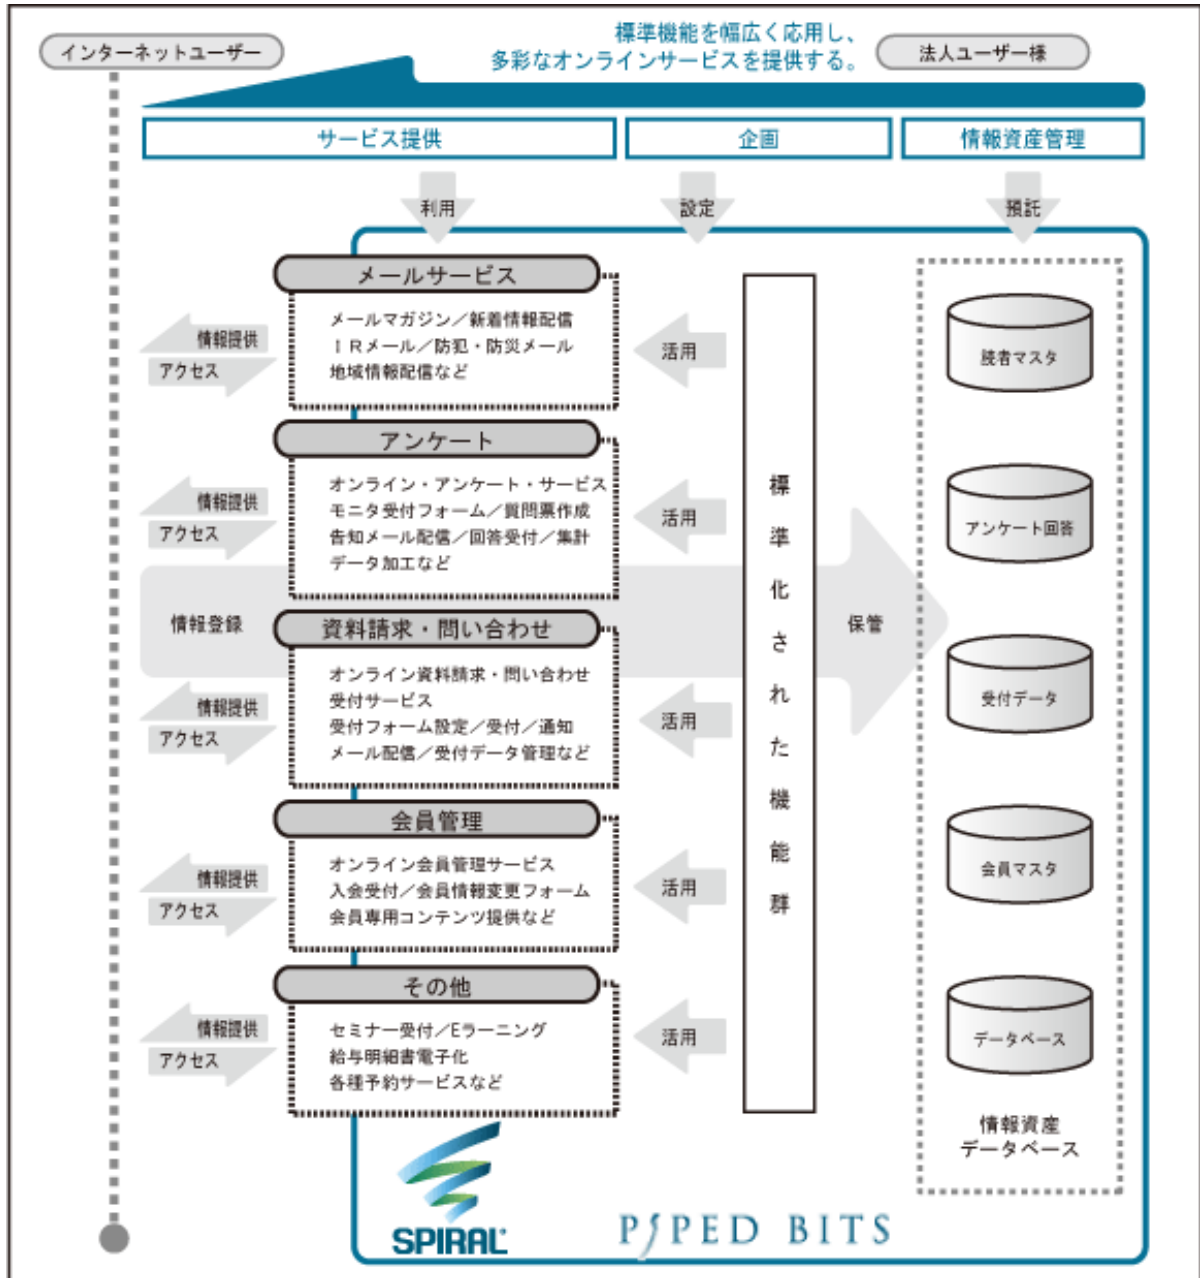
インターネットユーザー

標準機能を幅広く応用し、
多彩なオンラインサービスを提供する。

法人ユーザー様

サービス提供

企画

情報資産管理

利用

設定

預託

メールサービス

メールマガジン／新着情報配信
ＩＲメール／防犯・防災メール
地域情報配信など

情報提供
アクセス

活用

アンケート

オンライン・アンケート・サービス
モニタ受付フォーム／質問票作成
告知メール配信／回答受付／集計
データ加工など

情報提供
アクセス

活用

情報登録

資料請求・問い合わせ

オンライン資料請求・問い合わせ
受付サービス
受付フォーム設定／受付／通知
メール配信／受付データ管理など

情報提供
アクセス

活用

会員管理

オンライン会員管理サービス
入会受付／会員情報変更フォーム
会員専用コンテンツ提供など

情報提供
アクセス

活用

その他

セミナー受付／Eラーニング
給与明細書電子化
各種予約サービスなど

情報提供
アクセス

活用

標準化された機能群

保管

読者マスタ

アンケート回答

受付データ

会員マスタ

データベース

情報資産
データベース

SPIRAL

PIPED BITS